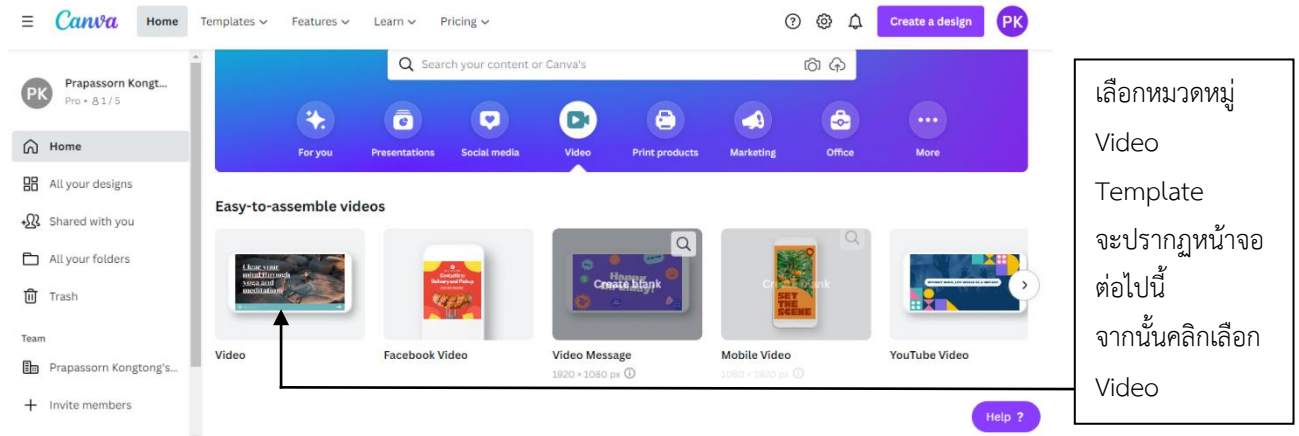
Canva Home Templates Features Learn Pricing

Create a design PK

PK Prapassorn Kongt... Pro • 1 / 5

Home

All your designs

Shared with you

All your folders

Trash

Team

Prapassorn Kongtong's...

Invite members

Search your content or Canva's

For you Presentations Social media Video Print products Marketing Office More

Easy-to-assemble videos

Clear your mind through yoga and meditation

Create blank

Create blank

Video

Facebook Video

Video Message
1920 × 1080 px

Mobile Video
1080 × 1920 px

YouTube Video

Help ?

เลือกหมวดหมู่ Video Template จะปรากฏหน้าจอต่อไปนี้ จากนั้นคลิกเลือก Video